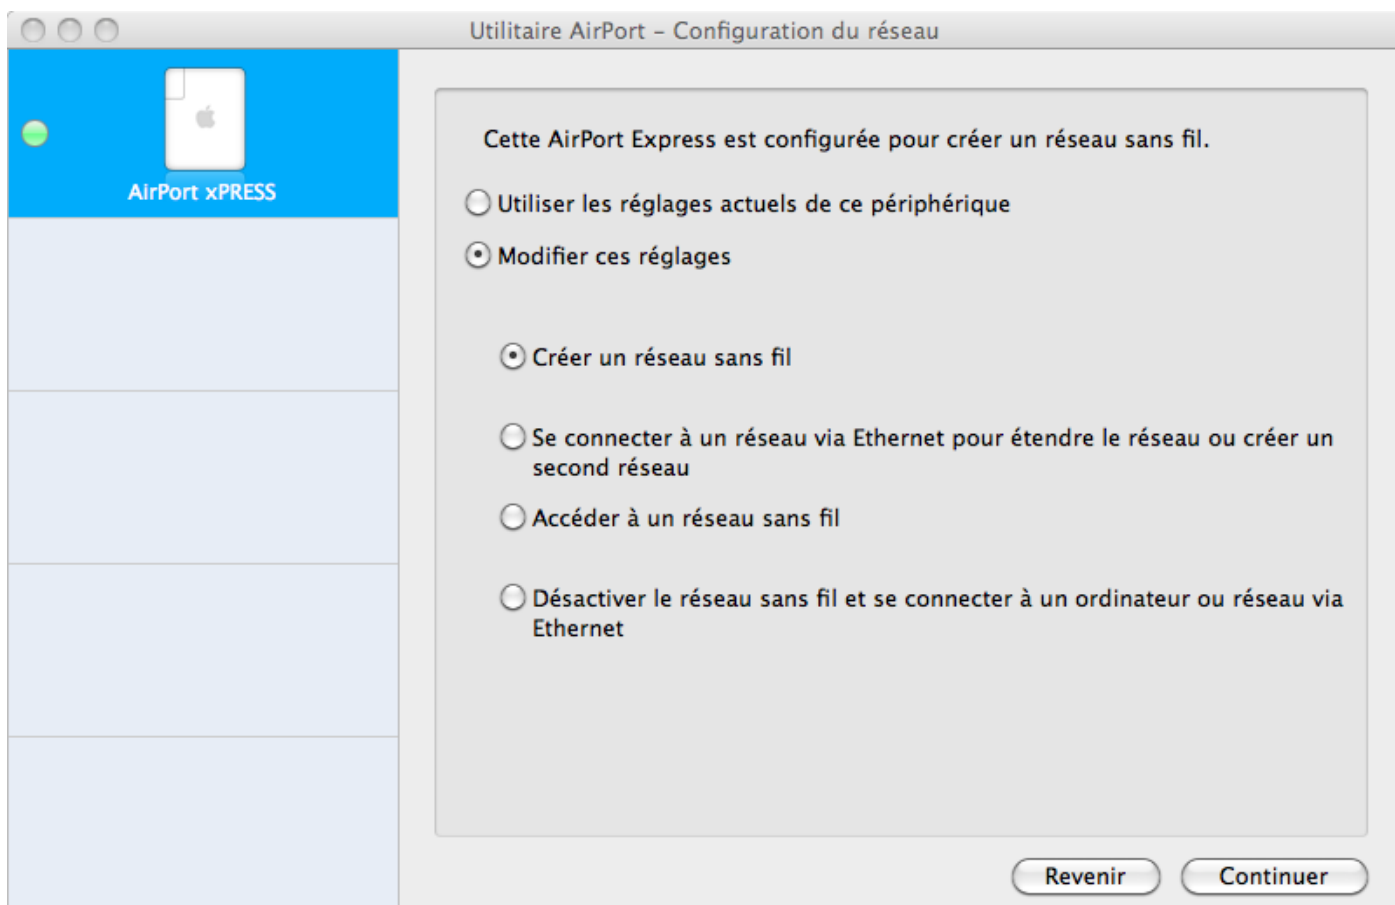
Utilitaire AirPort – Configuration du réseau

AirPort xPRESS

Cette AirPort Express est configurée pour créer un réseau sans fil.

Utiliser les réglages actuels de ce périphérique

Modifier ces réglages

Créer un réseau sans fil

Se connecter à un réseau via Ethernet pour étendre le réseau ou créer un second réseau

Accéder à un réseau sans fil

Désactiver le réseau sans fil et se connecter à un ordinateur ou réseau via Ethernet

Revenir

Continuer